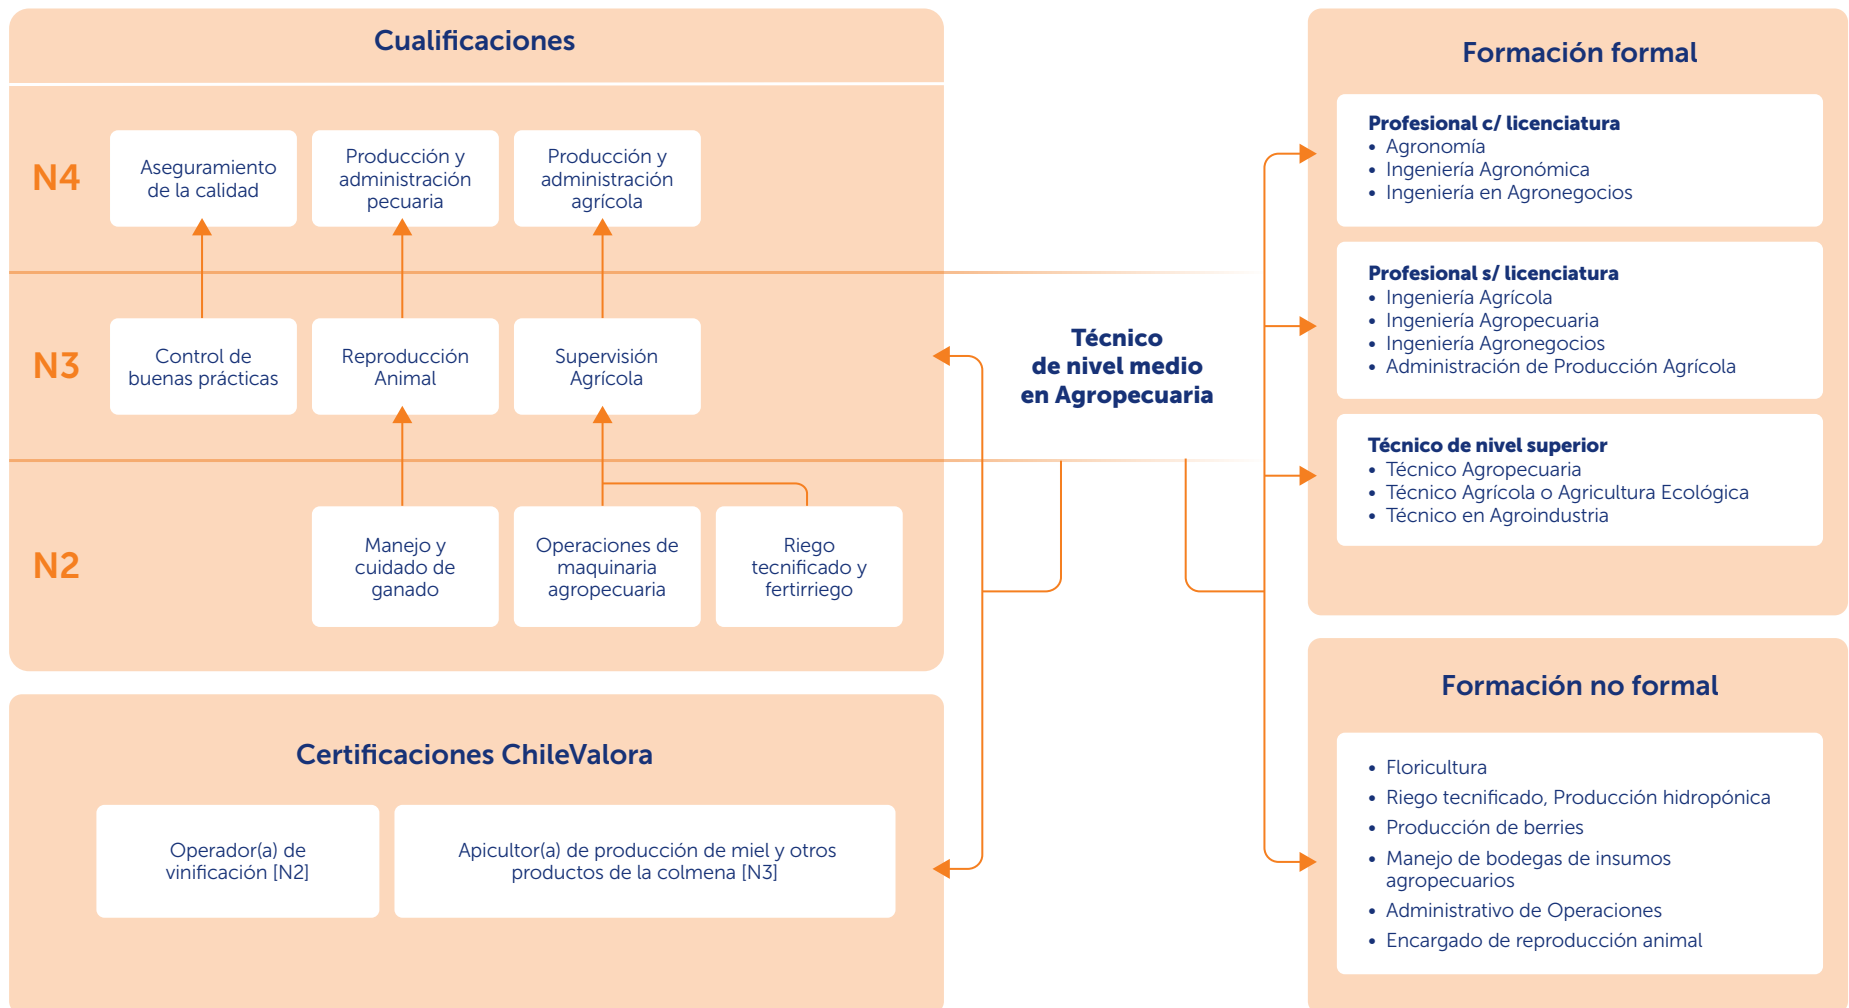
Cualificaciones

N4

Aseguramiento de la calidad

Producción y administración pecuaria

Producción y administración agrícola

N3

Control de buenas prácticas

Reproducción Animal

Supervisión Agrícola

N2

Manejo y cuidado de ganado

Operaciones de maquinaria agropecuaria

Riego tecnificado y fertirriego

Certificaciones ChileValora

Operador(a) de vinificación [N2]

Apicultor(a) de producción de miel y otros productos de la colmena [N3]

Técnico de nivel medio en Agropecuaria

Formación formal

Profesional c/ licenciatura
• Agronomía
• Ingeniería Agronómica
• Ingeniería en Agronegocios

Profesional s/ licenciatura
• Ingeniería Agrícola
• Ingeniería Agropecuaria
• Ingeniería Agronegocios
• Administración de Producción Agrícola

Técnico de nivel superior
• Técnico Agropecuaria
• Técnico Agrícola o Agricultura Ecológica
• Técnico en Agroindustria

Formación no formal

• Floricultura
• Riego tecnificado, Producción hidropónica
• Producción de berries
• Manejo de bodegas de insumos agropecuarios
• Administrativo de Operaciones
• Encargado de reproducción animal